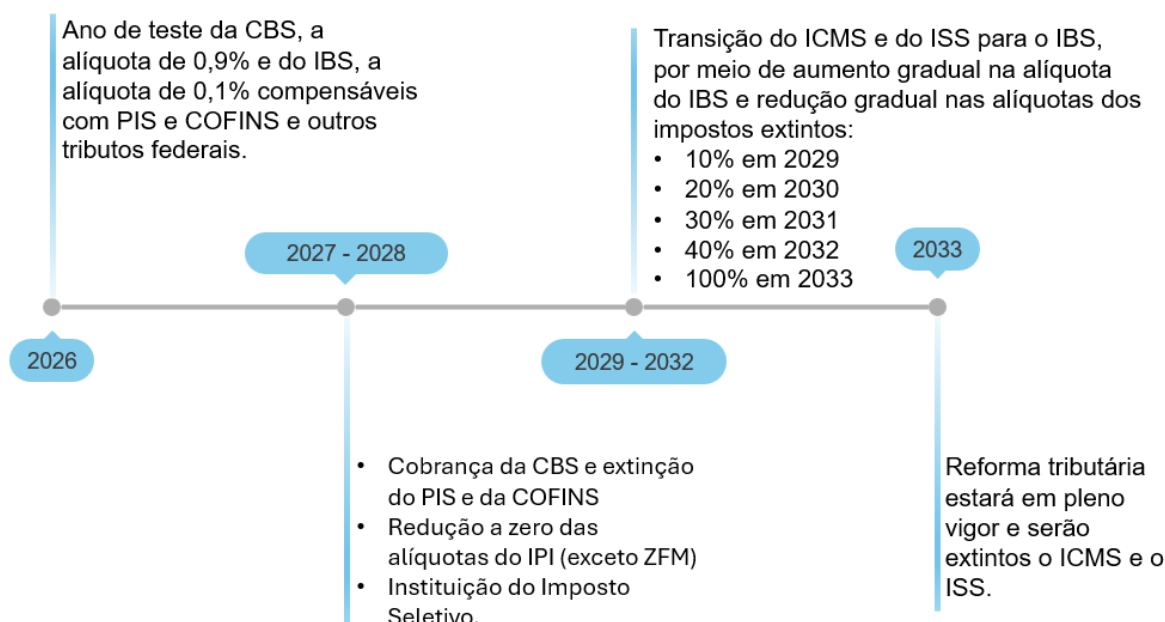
Ano de teste da CBS, a alíquota de 0,9% e do IBS, a alíquota de 0,1% compensáveis com PIS e COFINS e outros tributos federais.

Transição do ICMS e do ISS para o IBS, por meio de aumento gradual na alíquota do IBS e redução gradual nas alíquotas dos impostos extintos:
• 10% em 2029
• 20% em 2030
• 30% em 2031
• 40% em 2032
• 100% em 2033

2027 - 2028

2033

2026

2029 - 2032

• Cobrança da CBS e extinção do PIS e da COFINS
• Redução a zero das alíquotas do IPI (exceto ZFM)
• Instituição do Imposto Seletivo.

Reforma tributária estará em pleno vigor e serão extintos o ICMS e o ISS.